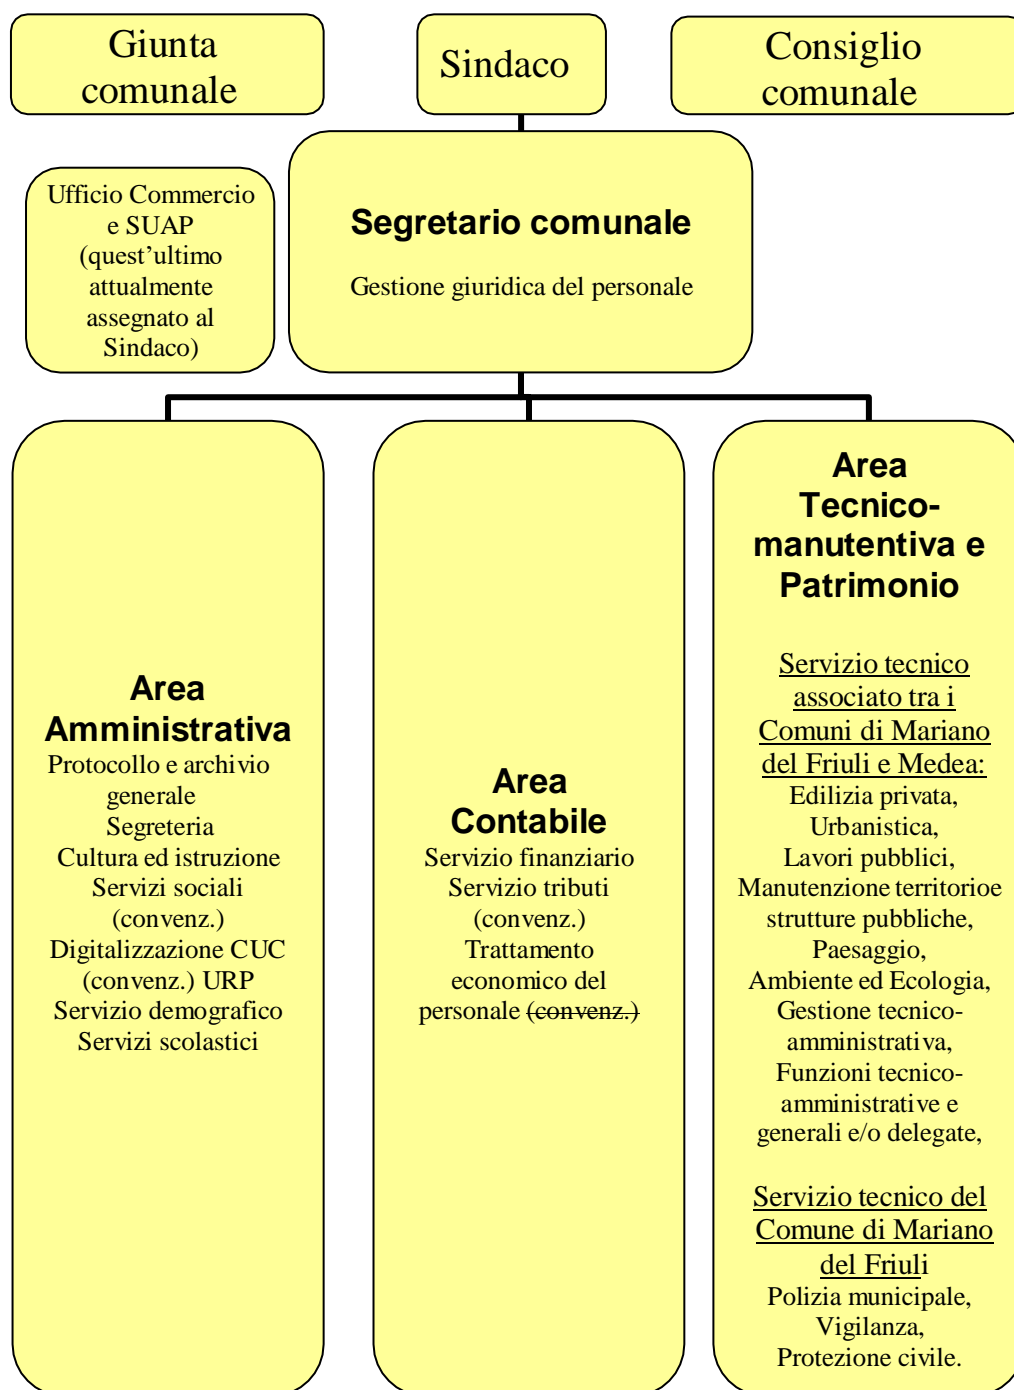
Giunta comunale

Sindaco

Consiglio comunale

Ufficio Commercio e SUAP (quest'ultimo attualmente assegnato al Sindaco)

**Segretario comunale**

Gestione giuridica del personale

**Area Amministrativa**
Protocollo e archivio generale
Segreteria
Cultura ed istruzione
Servizi sociali (convenz.)
Digitalizzazione CUC (convenz.) URP
Servizio demografico
Servizi scolastici

**Area Contabile**
Servizio finanziario
Servizio tributi (convenz.)
Trattamento economico del personale ~~(convenz.)~~

**Area Tecnico-manutentiva e Patrimonio**

Servizio tecnico associato tra i Comuni di Mariano del Friuli e Medea:
Edilizia privata,
Urbanistica,
Lavori pubblici,
Manutenzione territorioe strutture pubbliche,
Paesaggio,
Ambiente ed Ecologia,
Gestione tecnico-amministrativa,
Funzioni tecnico-amministrative e generali e/o delegate,

Servizio tecnico del Comune di Mariano del Friuli
Polizia municipale,
Vigilanza,
Protezione civile.